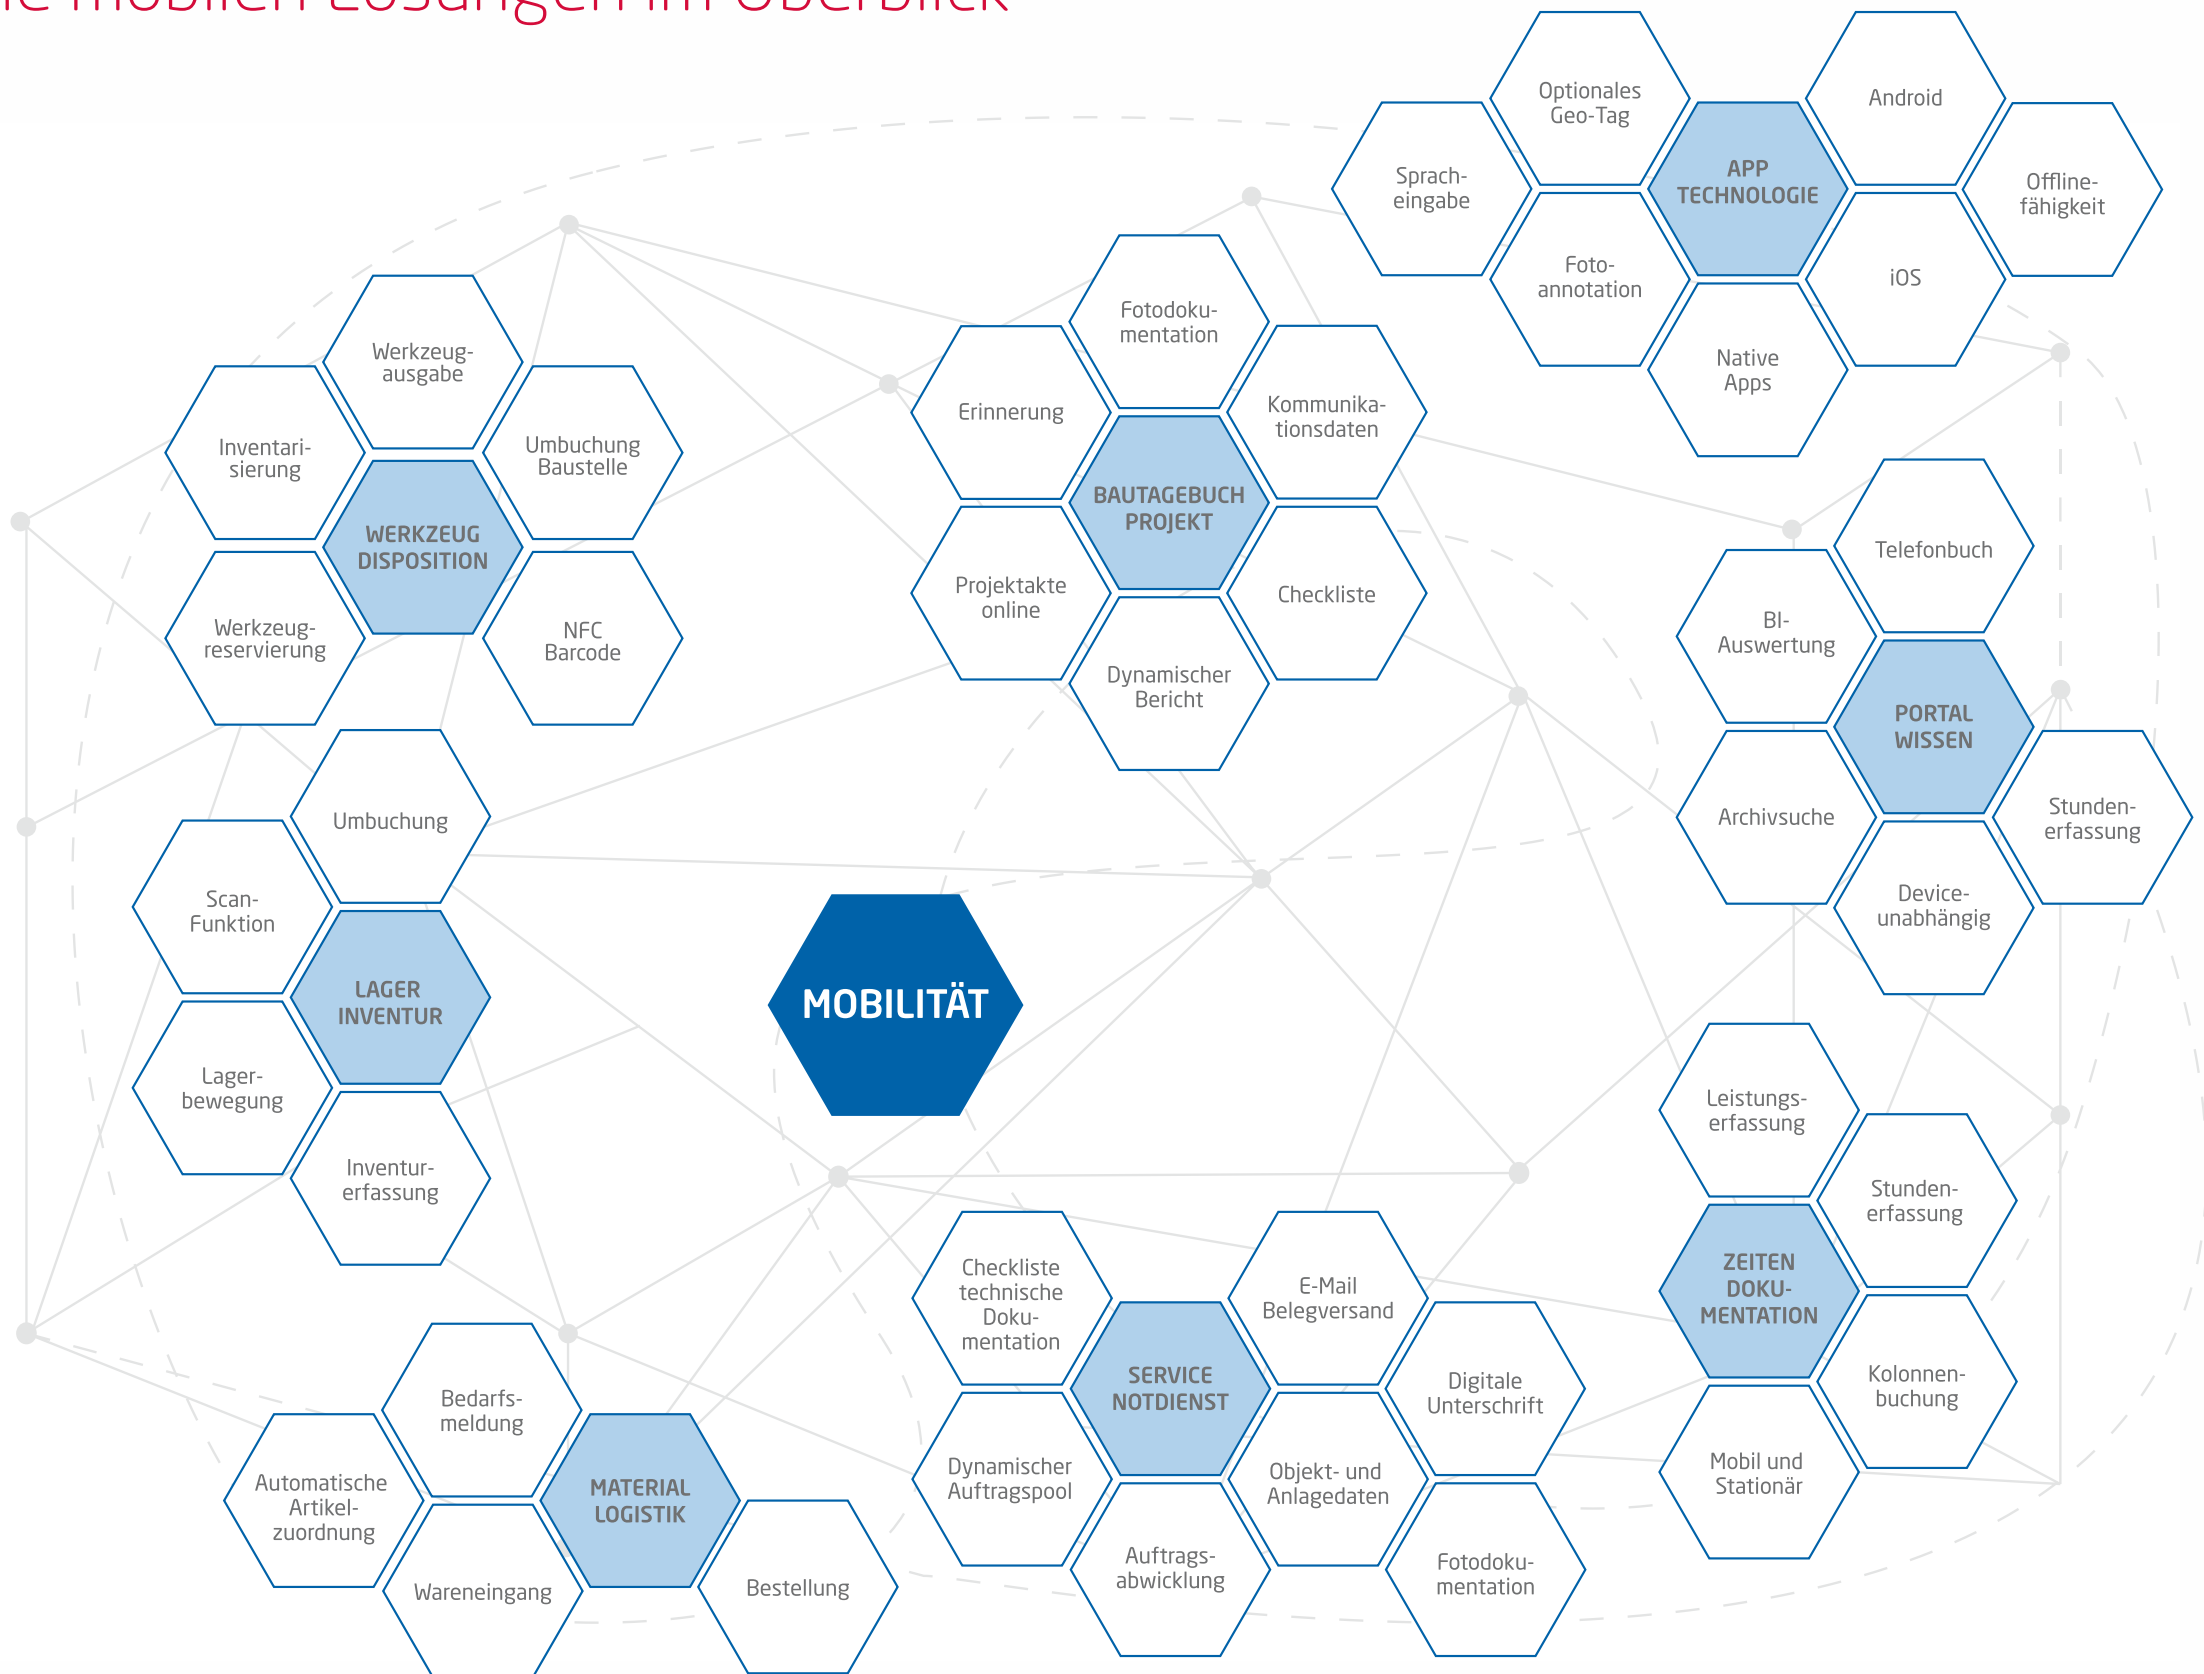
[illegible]e mobilen Lösungen im Überblick

Sprach-eingabe

Optionales Geo-Tag

APP TECHNOLOGIE

Android

Offline-fähigkeit

Foto-annotation

iOS

Native Apps

Werkzeug-ausgabe

Inventari-sierung

Umbuchung Baustelle

WERKZEUG DISPOSITION

Werkzeug-reservierung

NFC Barcode

Fotodoku-mentation

Erinnerung

Kommunika-tionsdaten

BAUTAGEBUCH PROJEKT

Projektakte online

Checkliste

Dynamischer Bericht

Telefonbuch

BI-Auswertung

PORTAL WISSEN

Archivsuche

Stunden-erfassung

Device-unabhängig

Umbuchung

Scan-Funktion

LAGER INVENTUR

Lager-bewegung

Inventur-erfassung

MOBILITÄT

Leistungs-erfassung

Stunden-erfassung

ZEITEN DOKU-MENTATION

Kolonnen-buchung

Mobil und Stationär

Checkliste technische Doku-mentation

E-Mail Belegversand

SERVICE NOTDIENST

Digitale Unterschrift

Dynamischer Auftragspool

Objekt- und Anlagedaten

Auftrags-abwicklung

Fotodoku-mentation

Bedarfs-meldung

Automatische Artikel-zuordnung

MATERIAL LOGISTIK

Wareneingang

Bestellung